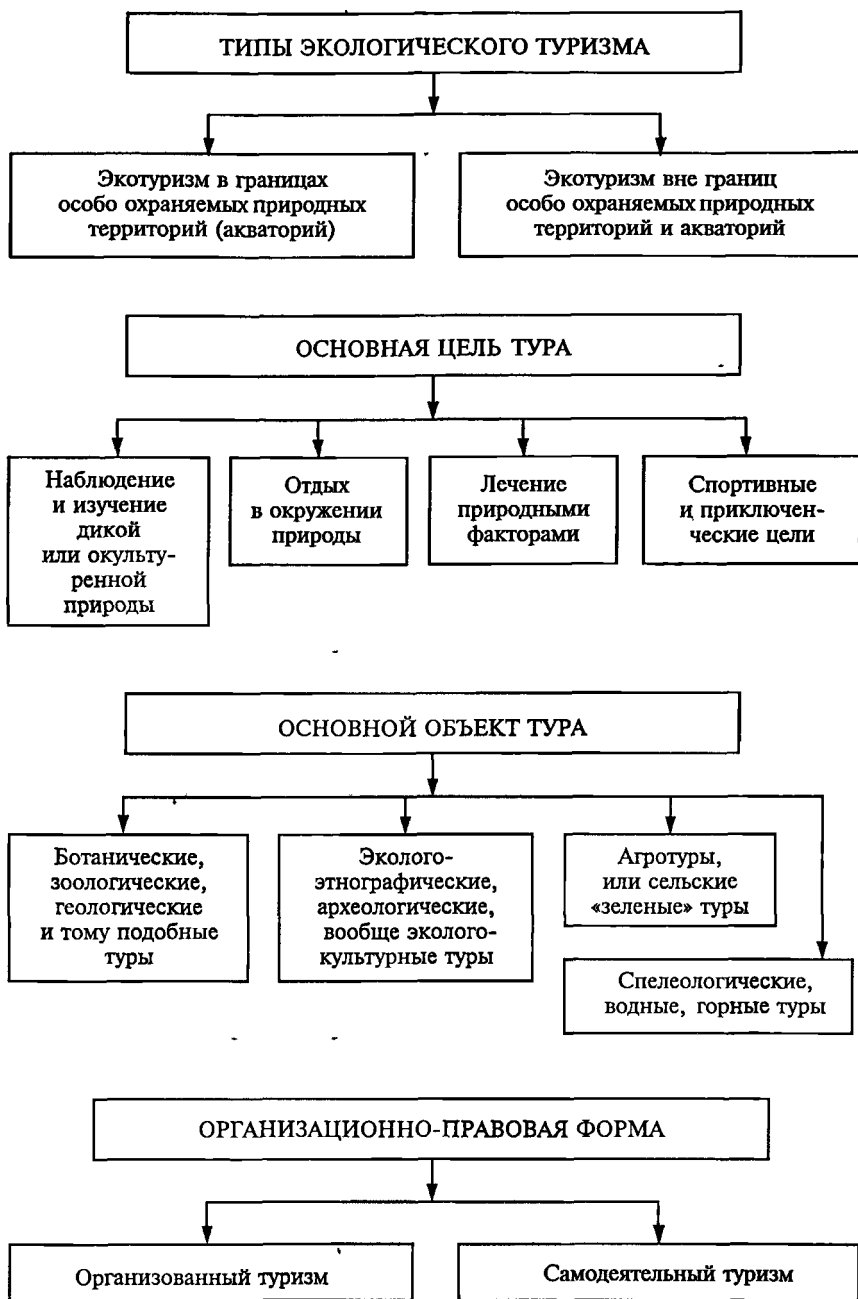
ТИПЫ ЭКОЛОГИЧЕСКОГО ТУРИЗМА

Экотуризм в границах особо охраняемых природных территорий (акваторий)

Экотуризм вне границ особо охраняемых природных территорий и акваторий

ОСНОВНАЯ ЦЕЛЬ ТУРА

Наблюдение и изучение дикой или окультуренной природы

Отдых в окружении природы

Лечение природными факторами

Спортивные и приключенческие цели

ОСНОВНОЙ ОБЪЕКТ ТУРА

Ботанические, зоологические, геологические и тому подобные туры

Эколого-этнографические, археологические, вообще эколого-культурные туры

Агротуры, или сельские «зеленые» туры

Спелеологические, водные, горные туры

ОРГАНИЗАЦИОННО-ПРАВОВАЯ ФОРМА

Организованный туризм

Самодеятельный туризм